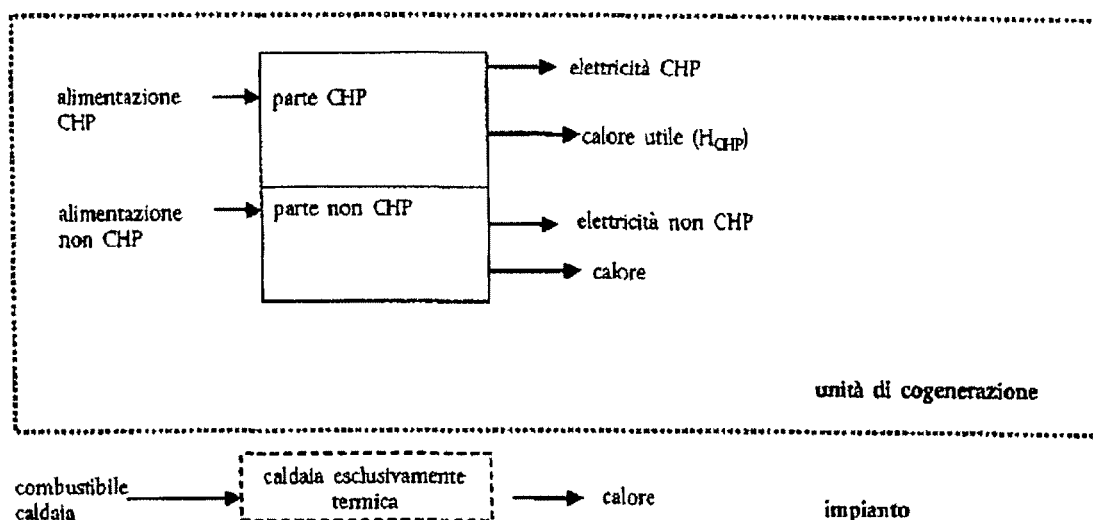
alimentazione CHP

parte CHP

elettricità CHP

calore utile ($H_{CHP}$)

alimentazione non CHP

parte non CHP

elettricità non CHP

calore

unità di cogenerazione

combustibile caldaia

caldaia esclusivamente termica

calore

impianto